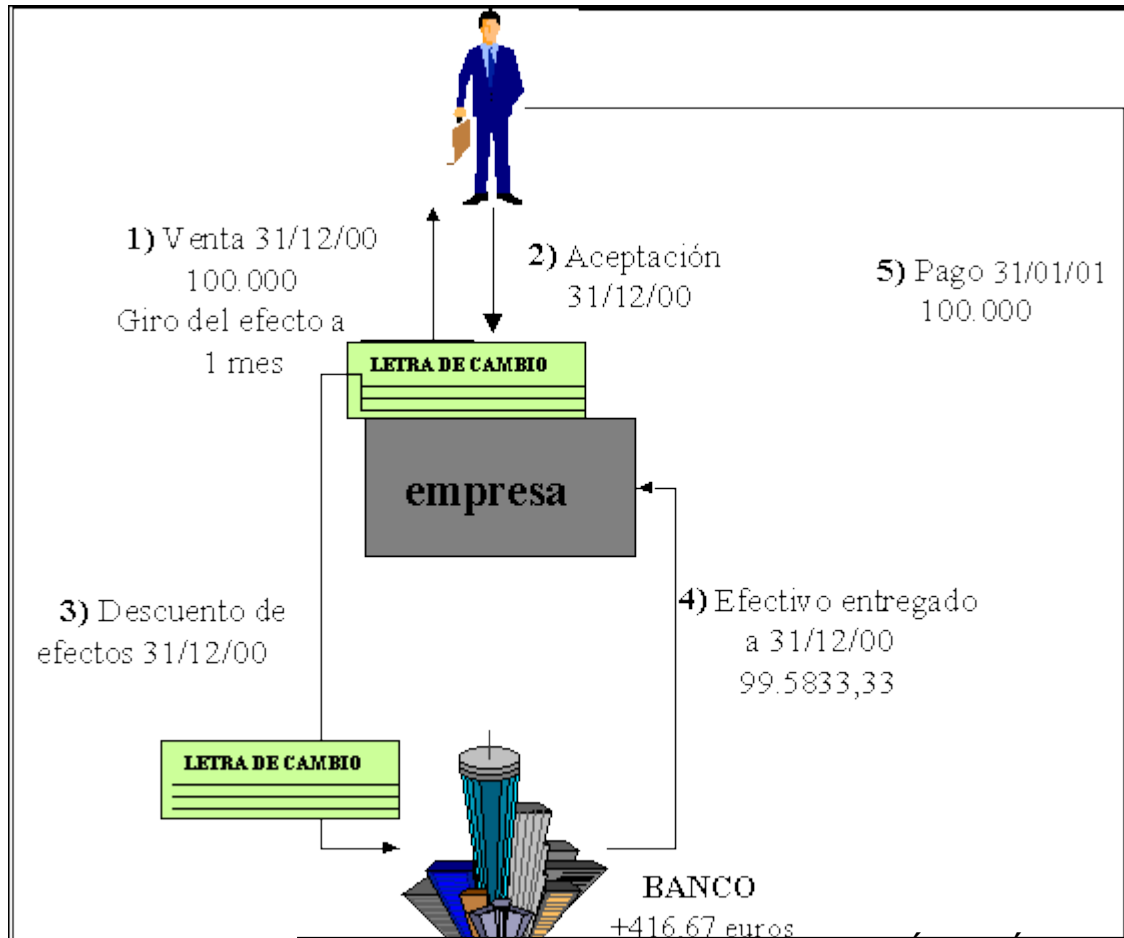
1) Venta 31/12/00
100.000
Giro del efecto a
1 mes

2) Aceptación
31/12/00

5) Pago 31/01/01
100.000

LETRA DE CAMBIO

empresa

3) Descuento de
efectos 31/12/00

4) Efectivo entregado
a 31/12/00
99.5833,33

LETRA DE CAMBIO

BANCO
+416,67 euros